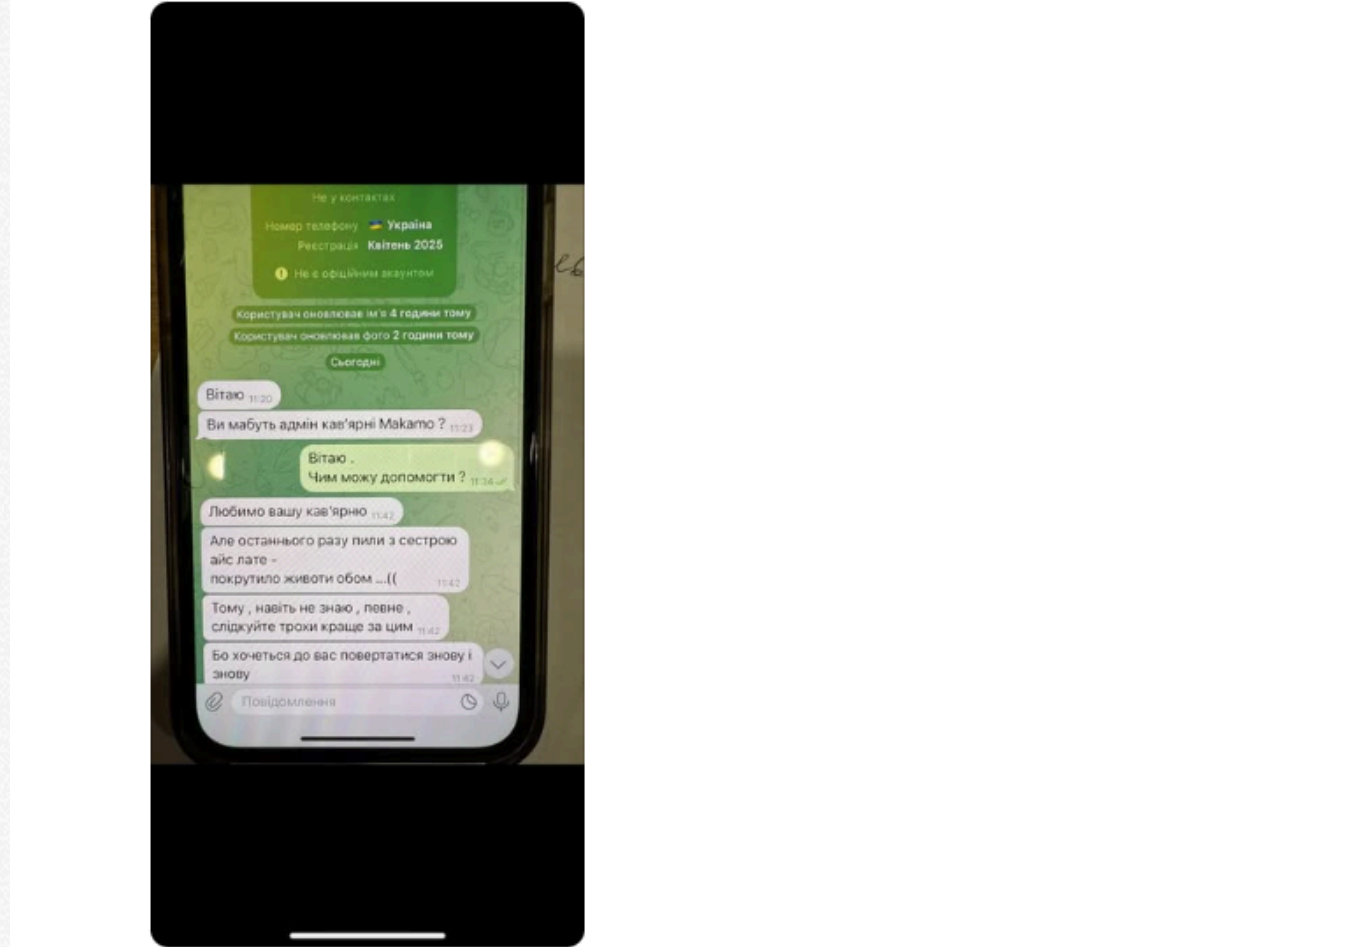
Не у контактах

Номер телефону 🇺🇦 Україна
Реєстрація Квітень 2025

Не є офіційним акаунтом

Користувач оновлював ім'я 4 години тому
Користувач оновлював фото 2 години тому

Сьогодні

Вітаю 11:20

Ви мабуть адмін кав'ярні Makamo ? 11:23

Вітаю .
Чим можу допомогти ? 11:34

Любимо вашу кав'ярню 11:42

Але останнього разу пили з сестрою айс лате -
покрутило животи обом ...(( 11:42

Тому , навіть не знаю , певне , слідкуйте трохи краще за цим 11:42

Бо хочеться до вас повертатися знову і знову 11:42

Повідомлення